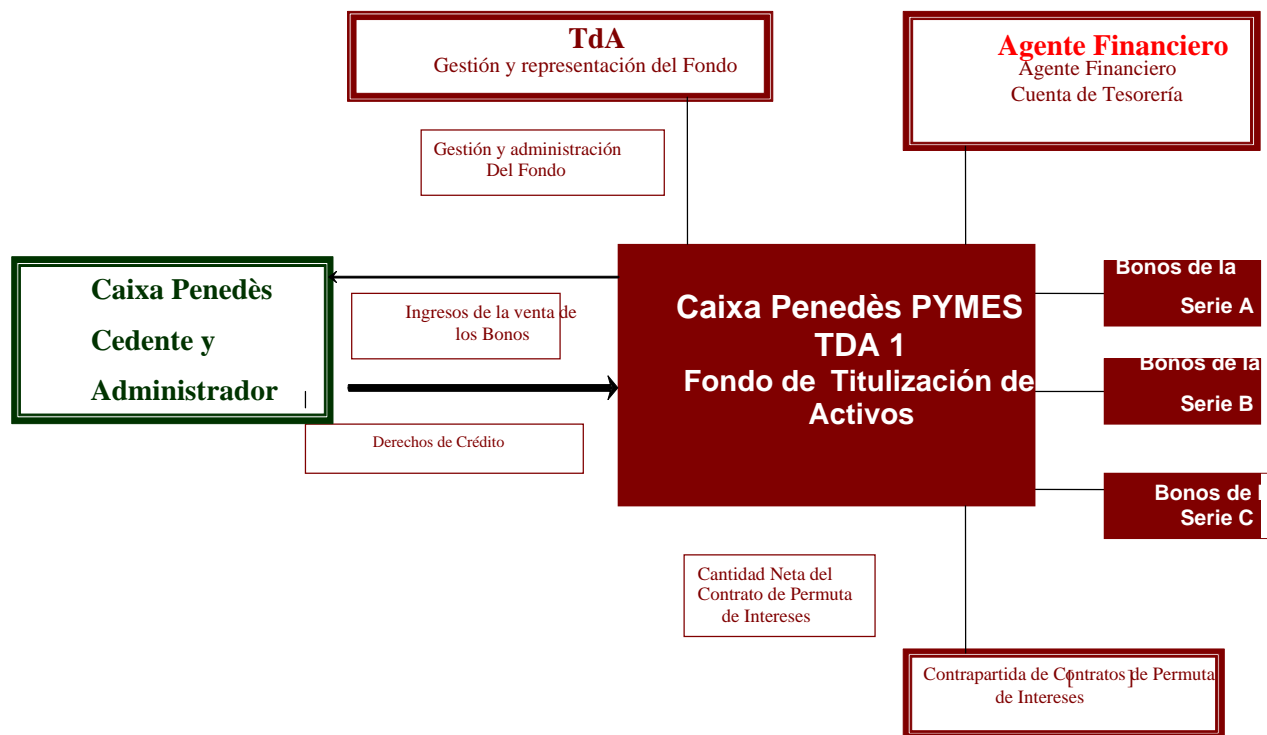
TdA
Gestión y representación del Fondo

Agente Financiero
Agente Financiero
Cuenta de Tesorería

Gestión y administración
Del Fondo

Caixa Penedès
Cedente y
Administrador

Ingresos de la venta de
los Bonos

Caixa Penedès PYMES
TDA 1
Fondo de Titulización de
Activos

Bonos de la
Serie A

Bonos de la
Serie B

Bonos de l
Serie C

Derechos de Crédito

Cantidad Neta del
Contrato de Permuta
de Intereses

Contrapartida de Contratos de Permuta
de Intereses